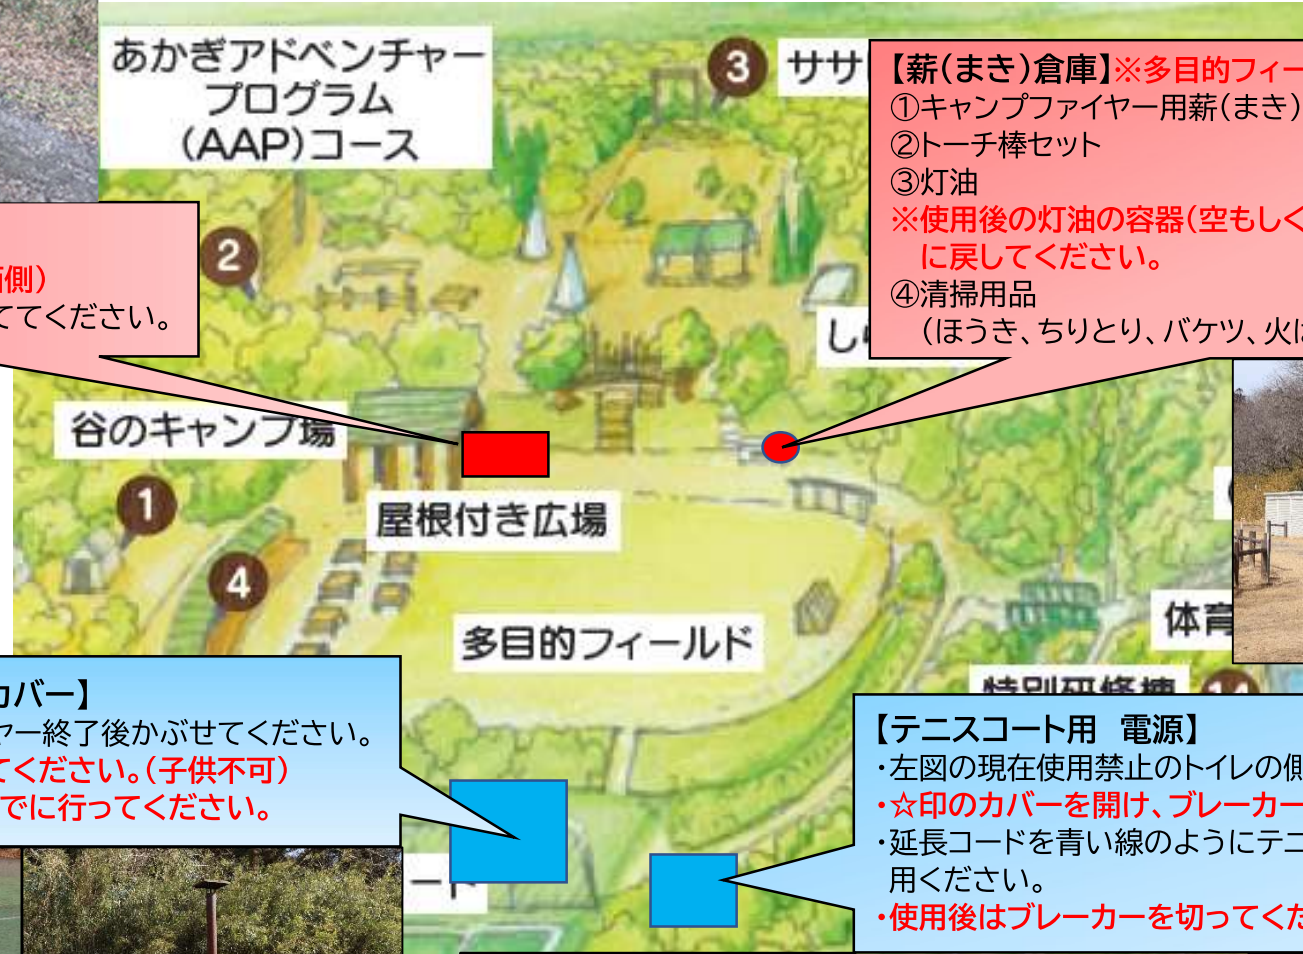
あかぎアドベンチャープログラム(AAP)コース

③ ササ

【薪(まき)倉庫】※多目的フィー
①キャンプファイヤー用薪(まき)
②トーチ棒セット
③灯油
※使用後の灯油の容器(空もしく
に戻してください。
④清掃用品
(ほうき、ちりとり、バケツ、火に

②

南側)
ててください。

しい

谷のキャンプ場

①

屋根付き広場

④

多目的フィールド

体育

カバー】
ヤー終了後かぶせてください。
てください。(子供不可)
でに行ってください。

特別研修棟

【テニスコート用 電源】
・左図の現在使用禁止のトイレの側
・☆印のカバーを開け、ブレーカー
・延長コードを青い線のようにテニ
用ください。
・使用後はブレーカーを切ってくだ